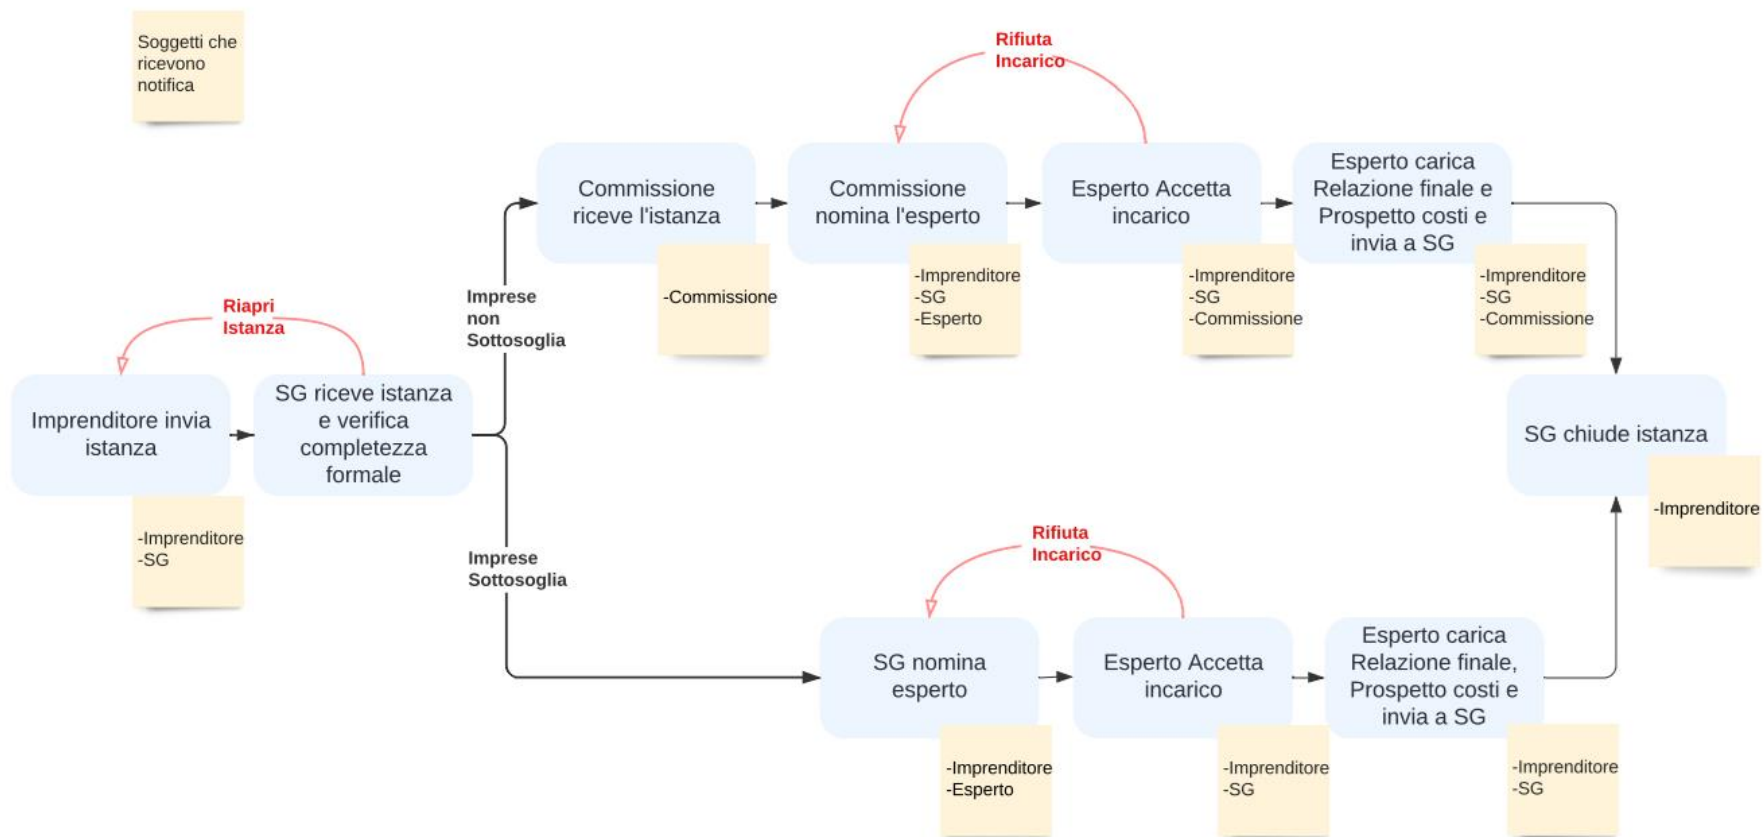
Soggetti che ricevono notifica

Riapri Istanza

Imprenditore invia istanza

-Imprenditore
-SG

SG riceve istanza e verifica completezza formale

Imprese non Sottosoglia

Imprese Sottosoglia

Commissione riceve l'istanza

-Commissione

Rifiuta Incarico

Commissione nomina l'esperto

-Imprenditore
-SG
-Esperto

Esperto Accetta incarico

-Imprenditore
-SG
-Commissione

Esperto carica Relazione finale e Prospetto costi e invia a SG

-Imprenditore
-SG
-Commissione

SG chiude istanza

-Imprenditore

Rifiuta Incarico

SG nomina esperto

-Imprenditore
-Esperto

Esperto Accetta incarico

-Imprenditore
-SG

Esperto carica Relazione finale, Prospetto costi e invia a SG

-Imprenditore
-SG